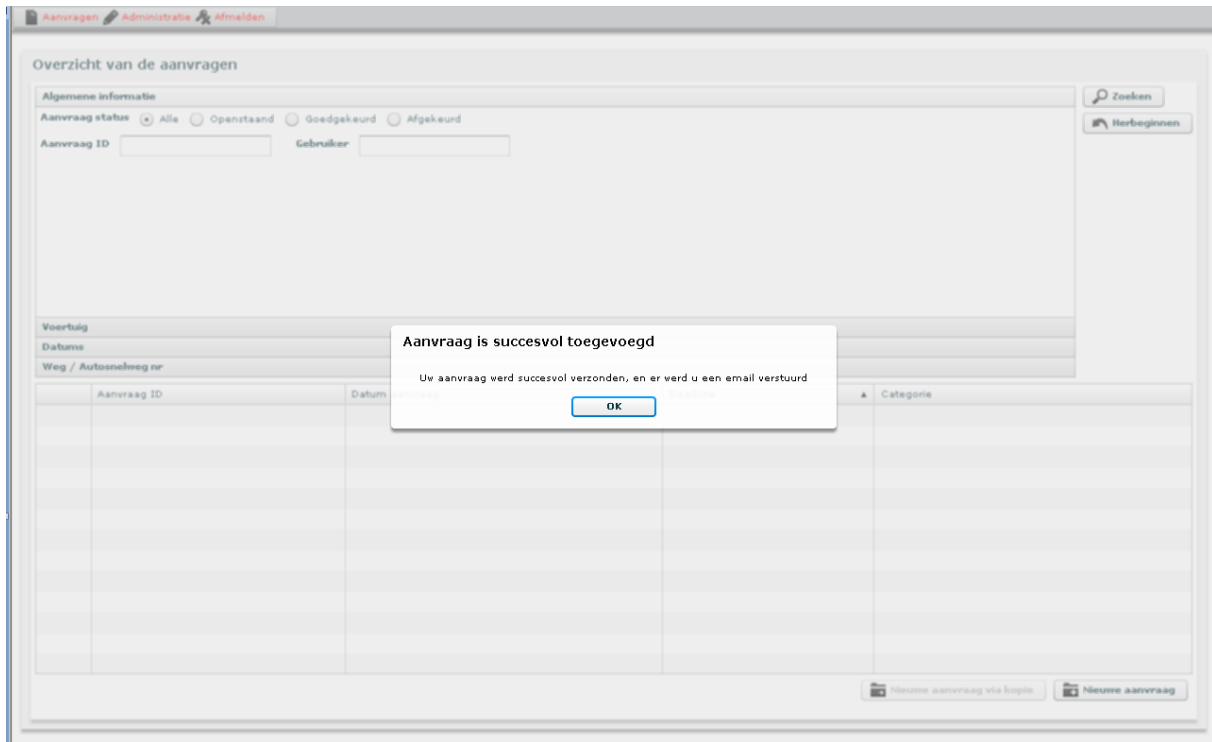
Aanvragen Administratie Afmelden

Overzicht van de aanvragen

Algemene informatie

Aanvraag status Alle Openstaand Goedgekeurd Afgekeurd

Aanvraag ID Gebruiker

Zoeken

Herbeginnen

Voertuig

Datums

Weg / Autosnelweg nr

Aanvraag is succesvol toegevoegd

Uw aanvraag werd succesvol verzonden, en er werd u een email verstuurd

OK

| | Aanvraag ID | Datum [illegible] | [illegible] | Categorie |
|---|---|---|---|---|

Nieuwe aanvraag via kopie

Nieuwe aanvraag